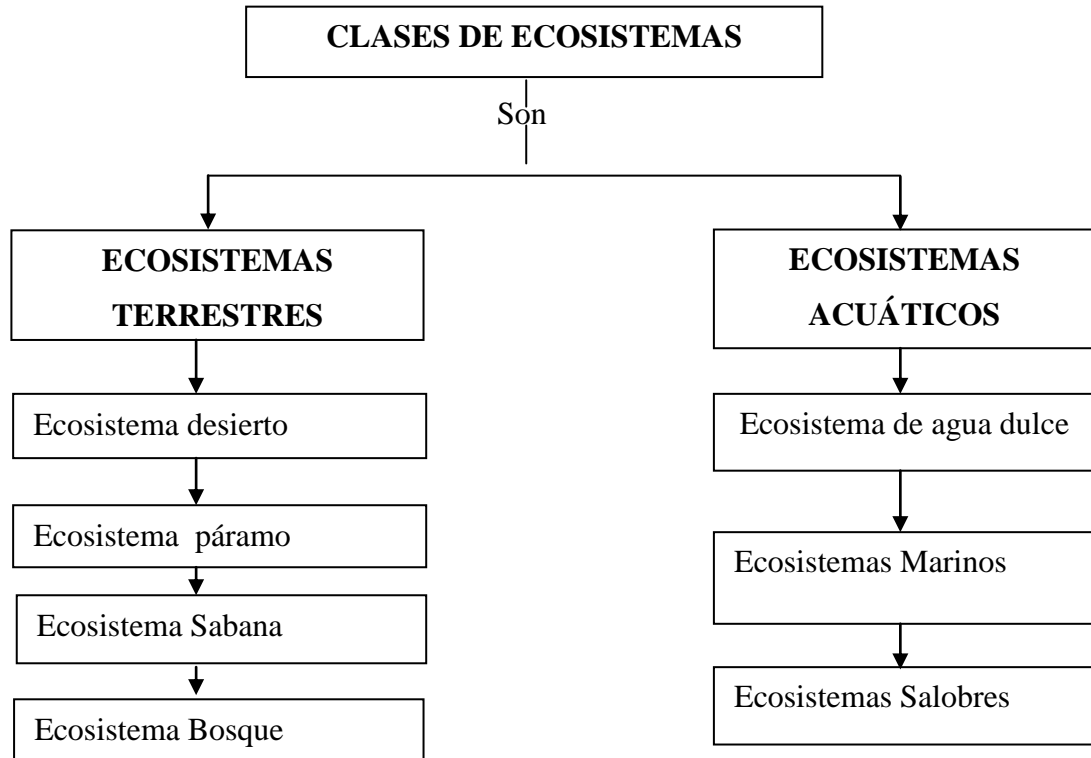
CLASES DE ECOSISTEMAS

Son

ECOSISTEMAS TERRESTRES

Ecosistema desierto

Ecosistema páramo

Ecosistema Sabana

Ecosistema Bosque

ECOSISTEMAS ACUÁTICOS

Ecosistema de agua dulce

Ecosistemas Marinos

Ecosistemas Salobres